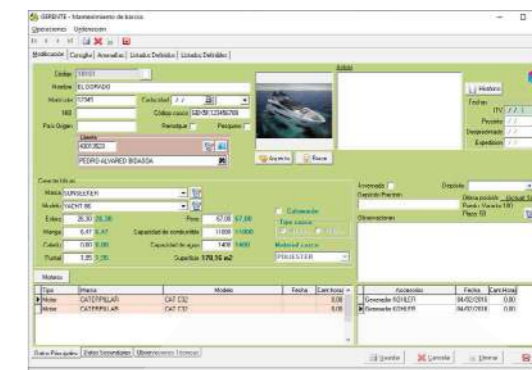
GERENTE - Mantenimiento de barcos
Operaciones Utilidades
Modificación | Consulta | Anomalías | Listados Definidos | Listados Definibles |
Código 18101
Nombre EL DORADO
Matrícula 12345 Caducidad / /
IRB Código casco 5B9581234567B9
País Origen Remolque Pesquero
Cliente
43012523
PEDRO ALVAREZ BIDASOA
Avisos
Histórico
Fechas ITV / / 1
Pasavante / /
Despachado / /
Expedición / /
Asignado Borrar
Características
Marca SUNSEEKER
Modelo YACHT 86
Eslora 26,30 26,30 Peso 67,00 67,00
Manga 6,47 6,47 Capacidad de combustible 11000 11000
Calado 0,00 0,00 Capacidad de agua 1400 1400
Puntal 1,35 1,35 Superficie 170,16 m2
Catamarán
Tipo casco
Material casco
POLIESTER
Invernado Depósito
Depósito Pantalán
Última posición (Actual: Si)
Pantalán: Vaciado 180
Plaza: 50
Observaciones
Motores
Tipo | Marca | Modelo | Fecha | Cant.horas
Motor | CATERPILLAR | CAT C32 | | 0,00
Motor | CATERPILLAR | CAT C32 | | 0,00
Accesorios | Fecha | Cant.horas
Generador KOHLER | 04/02/2019 | 0,00
Generador KOHLER | 04/02/2019 | 0,00
Datos Principales | Datos Secundarios | Observaciones Técnicas |
Aceptar Cancelar Eliminar